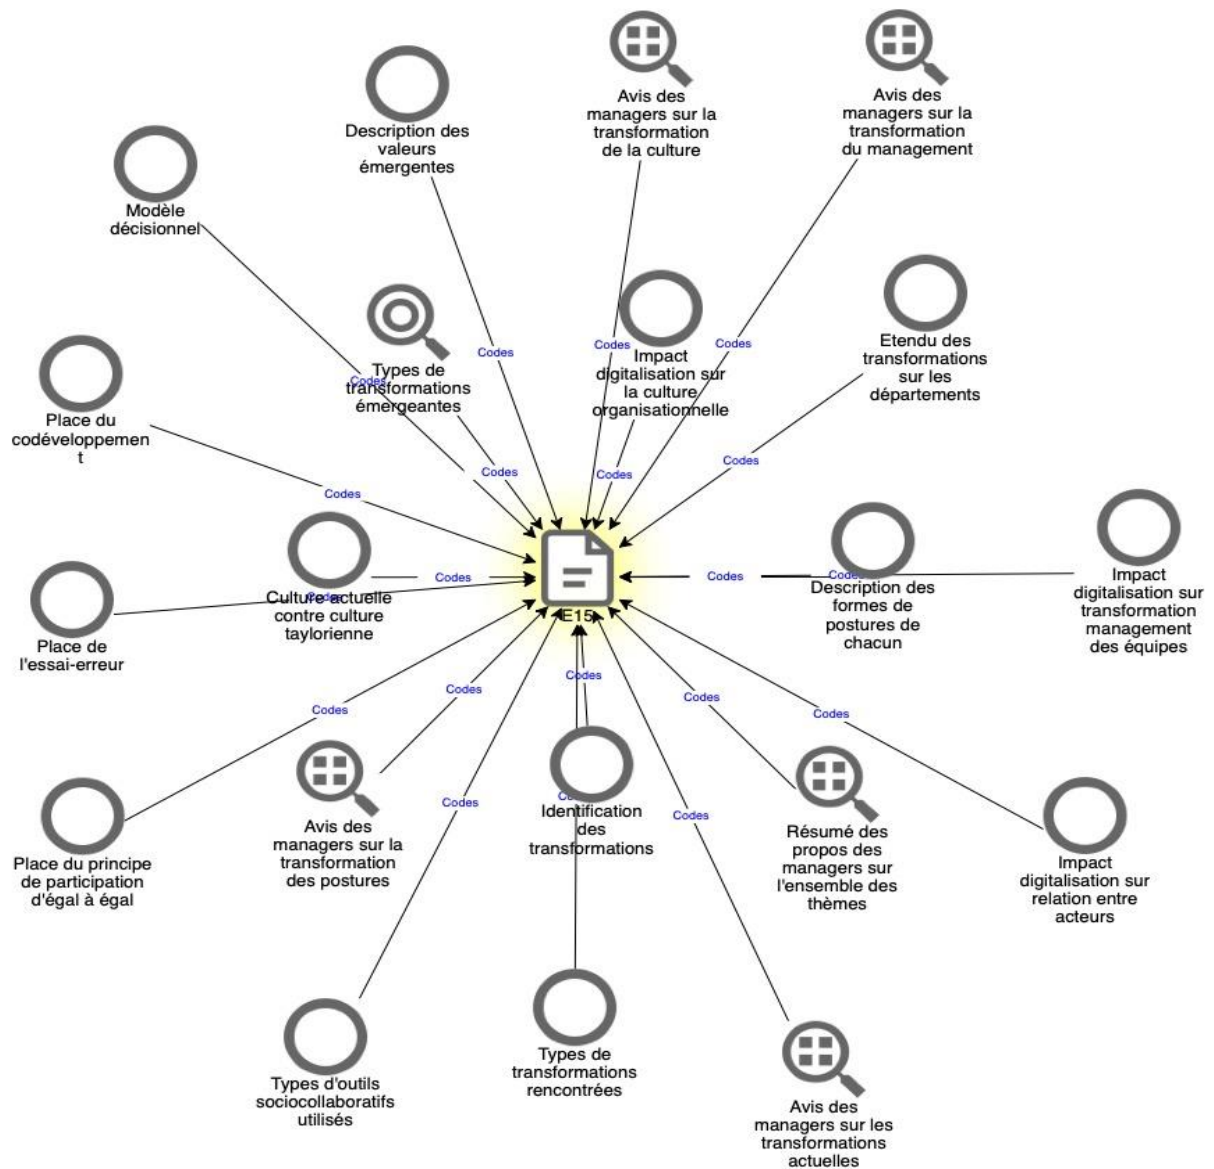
Description des valeurs émergentes

Avis des managers sur la transformation de la culture

Avis des managers sur la transformation du management

Modèle décisionnel

Types de transformations émergeantes

Impact digitalisation sur la culture organisationnelle

Etendu des transformations sur les départements

Place du codéveloppement

Codes

Codes

Codes

Codes

Codes

Codes

Codes

Codes

Codes

Culture actuelle contre culture taylorienne

E15

Description des formes de postures de chacun

Impact digitalisation sur transformation management des équipes

Place de l'essai-erreur

Codes

Codes

Codes

Codes

Codes

Codes

Codes

Codes

Codes

Avis des managers sur la transformation des postures

Identification des transformations

Résumé des propos des managers sur l'ensemble des thèmes

Impact digitalisation sur relation entre acteurs

Place du principe de participation d'égal à égal

Types d'outils sociocollaboratifs utilisés

Types de transformations rencontrées

Avis des managers sur les transformations actuelles